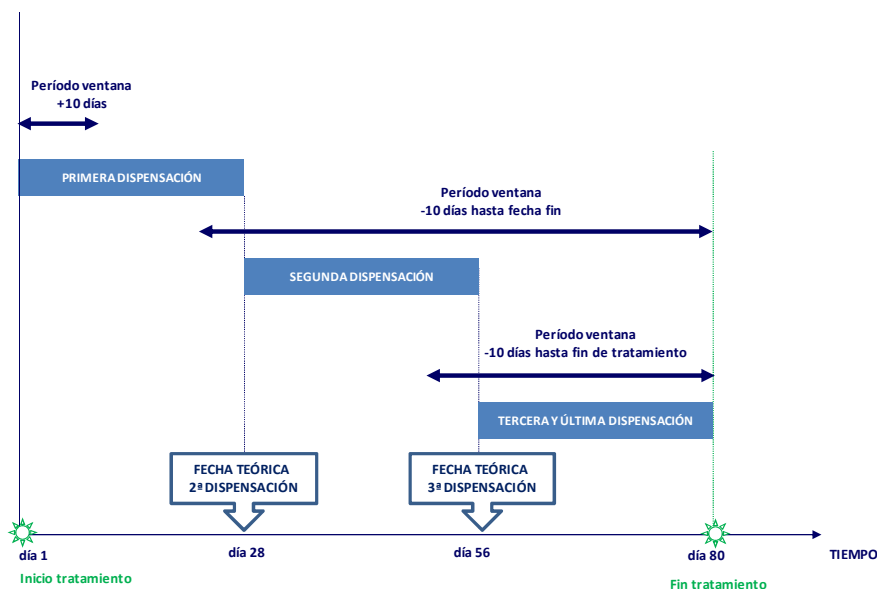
Período ventana
+10 días

PRIMERA DISPENSACIÓN

Período ventana
-10 días hasta fecha fin

SEGUNDA DISPENSACIÓN

Período ventana
-10 días hasta fin de tratamiento

TERCERA Y ÚLTIMA DISPENSACIÓN

FECHA TEÓRICA
2ª DISPENSACIÓN

FECHA TEÓRICA
3ª DISPENSACIÓN

día 1
Inicio tratamiento

día 28

día 56

día 80
Fin tratamiento

TIEMPO